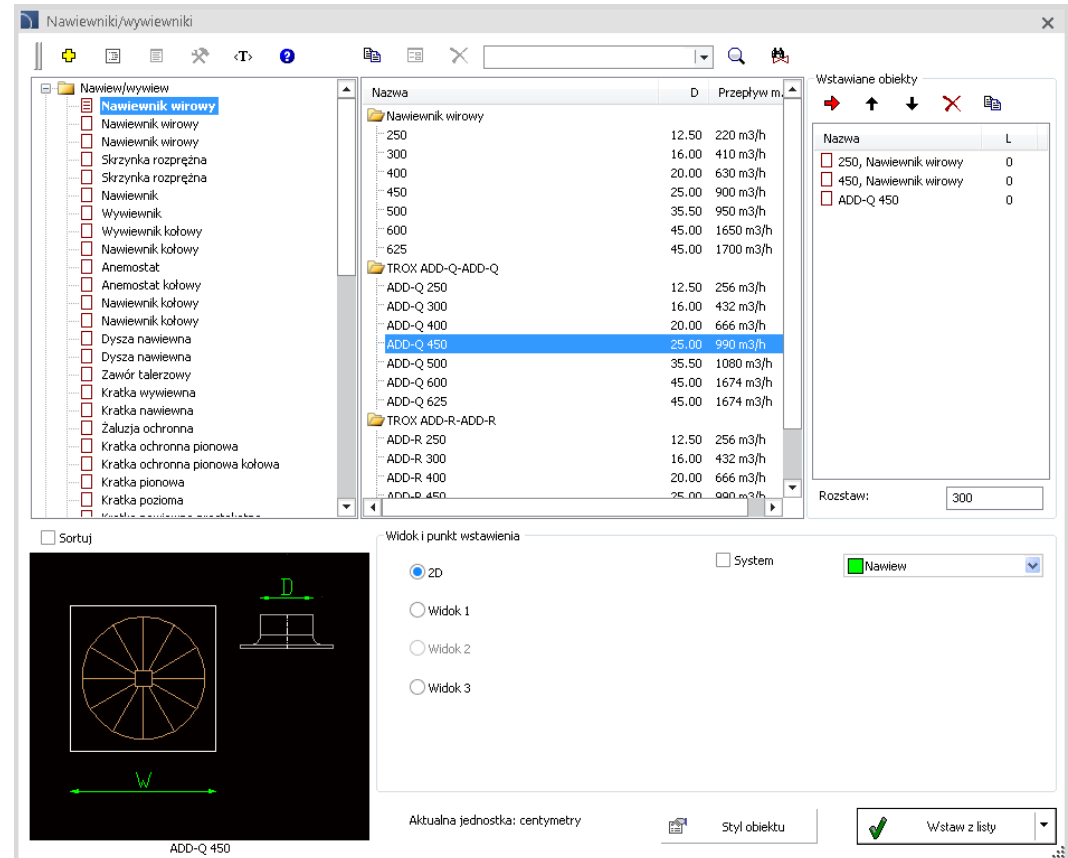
Nawiewniki/wywiewniki

‹T›

Nawiew/wywiew
Nawiewnik wirowy
Nawiewnik wirowy
Nawiewnik wirowy
Skrzynka rozprężna
Skrzynka rozprężna
Nawiewnik
Wywiewnik
Wywiewnik kołowy
Nawiewnik kołowy
Anemostat
Anemostat kołowy
Nawiewnik kołowy
Nawiewnik kołowy
Dysza nawiewna
Dysza nawiewna
Zawór talerzowy
Kratka wywiewna
Kratka nawiewna
Żaluzja ochronna
Kratka ochronna pionowa
Kratka ochronna pionowa kołowa
Kratka pionowa
Kratka pozioma

| Nazwa | D | Przepływ m. |
|---|---|---|
| Nawiewnik wirowy | | |
| 250 | 12.50 | 220 m3/h |
| 300 | 16.00 | 410 m3/h |
| 400 | 20.00 | 630 m3/h |
| 450 | 25.00 | 900 m3/h |
| 500 | 35.50 | 950 m3/h |
| 600 | 45.00 | 1650 m3/h |
| 625 | 45.00 | 1700 m3/h |
| TROX ADD-Q-ADD-Q | | |
| ADD-Q 250 | 12.50 | 256 m3/h |
| ADD-Q 300 | 16.00 | 432 m3/h |
| ADD-Q 400 | 20.00 | 666 m3/h |
| ADD-Q 450 | 25.00 | 990 m3/h |
| ADD-Q 500 | 35.50 | 1080 m3/h |
| ADD-Q 600 | 45.00 | 1674 m3/h |
| ADD-Q 625 | 45.00 | 1674 m3/h |
| TROX ADD-R-ADD-R | | |
| ADD-R 250 | 12.50 | 256 m3/h |
| ADD-R 300 | 16.00 | 432 m3/h |
| ADD-R 400 | 20.00 | 666 m3/h |
| ADD-R 450 | 25.00 | 990 m3/h |

Wstawiane obiekty

| Nazwa | L |
|---|---|
| 250, Nawiewnik wirowy | 0 |
| 450, Nawiewnik wirowy | 0 |
| ADD-Q 450 | 0 |

Rozstaw: 300

Sortuj

D

W

ADD-Q 450

Widok i punkt wstawienia
2D
Widok 1
Widok 2
Widok 3
System
Nawiew

Aktualna jednostka: centymetry
Styl obiektu
Wstaw z listy